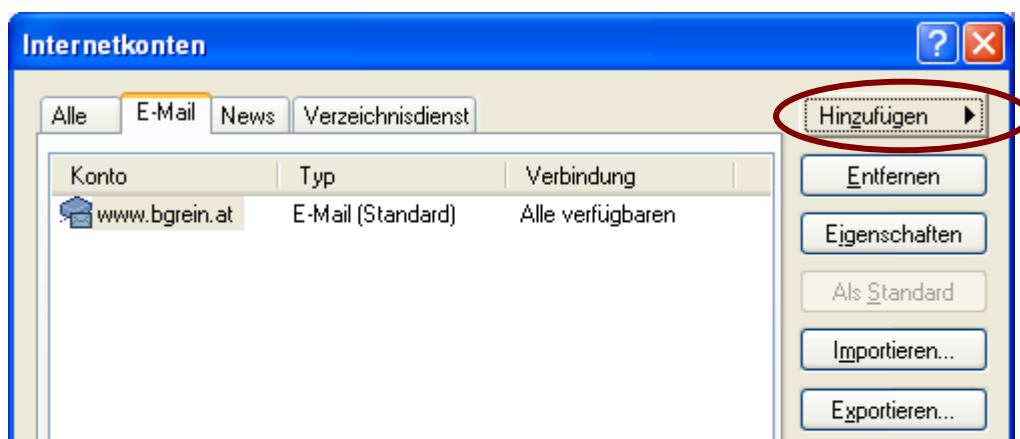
Internetkonten

?

Alle

E-Mail

News

Verzeichnisdienst

| Konto | Typ | Verbindung |
|---|---|---|
| www.bgrein.at | E-Mail (Standard) | Alle verfügbaren |

Hinzufügen

Entfernen

Eigenschaften

Als Standard

Importieren...

Exportieren...